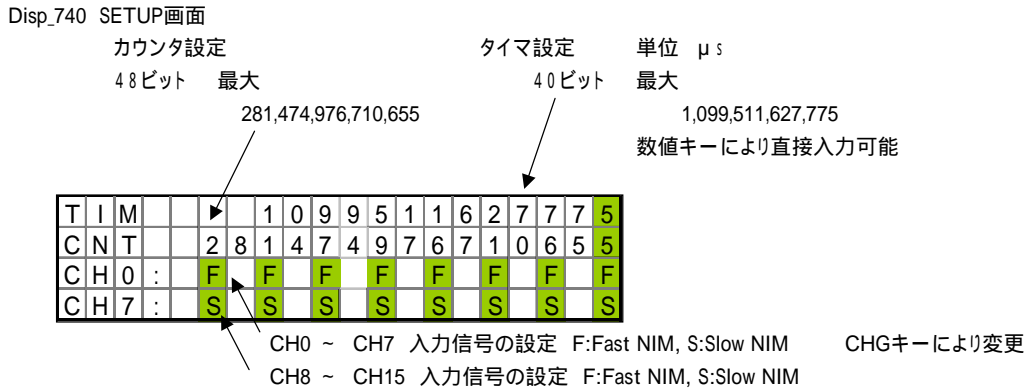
Disp_740 SETUP画面

カウンタ設定

48ビット 最大

281,474,976,710,655

タイマ設定 単位 μs

40ビット 最大

1,099,511,627,775

数値キーにより直接入力可能

| T | I | M |  |  | ▶ |  | 1 | 0 | 9 | 9 | 5 | 1 | 1 | 6 | 2 | 7 | 7 | 7 | 5 |
|---|---|---|---|---|---|---|---|---|---|---|---|---|---|---|---|---|---|---|---|
| C | N | T |  |  | 2 | 8 | 1 | 4 | 7 | 4 | 9 | 7 | 6 | 7 | 1 | 0 | 6 | 5 | 5 |
| C | H | 0 | : |  | F |  | F |  | F |  | F |  | F |  | F |  | F |  | F |
| C | H | 7 | : |  | S |  | S |  | S |  | S |  | S |  | S |  | S |  | S |

CH0 ~ CH7 入力信号の設定 F:Fast NIM, S:Slow NIM CHGキーにより変更

CH8 ~ CH15 入力信号の設定 F:Fast NIM, S:Slow NIM